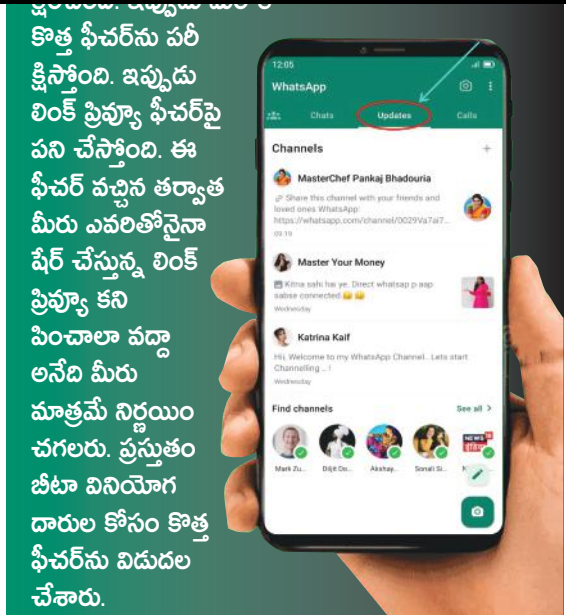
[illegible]
కొత్త ఫీచర్‌ను పరీక్షిస్తోంది. ఇప్పుడు లింక్ ప్రివ్యూ ఫీచర్‌పై పని చేస్తోంది. ఈ ఫీచర్ వచ్చిన తర్వాత మీరు ఎవరితోనైనా షేర్ చేస్తున్న లింక్ ప్రివ్యూ కనిపించాలా వద్దా అనేది మీరు మాత్రమే నిర్ణయించగలరు. ప్రస్తుతం బీటా వినియోగదారుల కోసం కొత్త ఫీచర్‌ను విడుదల చేశారు.

12:05
WhatsApp
Chats
Updates
Calls
Channels
+
MasterChef Pankaj Bhadouria
Share this channel with your friends and loved ones WhatsApp https://whatsapp.com/channel/0029Va7ai7...
09:19
Master Your Money
Kitna sahi hai ye. Direct whatsap p aap sabse connected
Wednesday
Katrina Kaif
Hi, Welcome to my WhatsApp Channel.. Lets start Channelling .. !
Wednesday
Find channels
See all >
Mark Zu...
Diljit Do...
Akshay...
Sonali Si...
NEWS